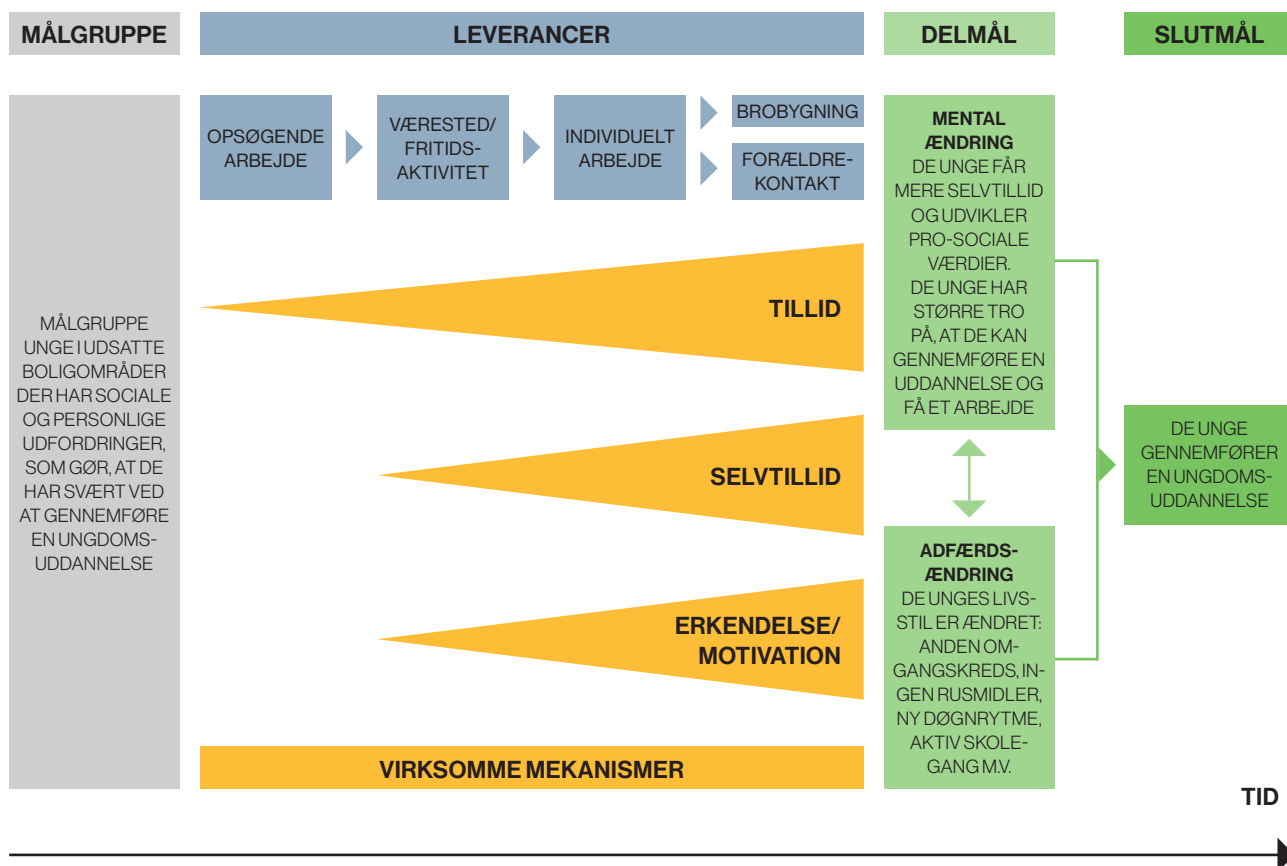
MÅLGRUPPE

LEVERANCER

DELMÅL

SLUTMÅL

OPSØGENDE ARBEJDE

VÆRESTED/ FRITIDS-AKTIVITET

INDIVIDUELT ARBEJDE

BROBYGNING

FORÆLDRE-KONTAKT

MENTAL ÆNDRING
DE UNGE FÅR MERE SELVTILLID OG UDVIKLER PRO-SOCIALE VÆRDIER. DE UNGE HAR STØRRE TRO PÅ, AT DE KAN GENNEMFØRE EN UDDANNELSE OG FÅ ET ARBEJDE

MÅLGRUPPE UNGE I UDSATTE BOLIGOMRÅDER DER HAR SOCIALE OG PERSONLIGE UDFORDRINGER, SOM GØR, AT DE HAR SVÆRT VED AT GENNEMFØRE EN UNGDOMS-UDDANNELSE

TILLID

SELVTILLID

ERKENDELSE/ MOTIVATION

DE UNGE GENNEMFØRER EN UNGDOMS-UDDANNELSE

ADFÆRDS-ÆNDRING
DE UNGES LIVSSTIL ER ÆNDRET: ANDEN OMGANGSKREDS, INGEN RUSMIDLER, NY DØGNRYTME, AKTIV SKOLEGANG M.V.

VIRKSOMME MEKANISMER

TID